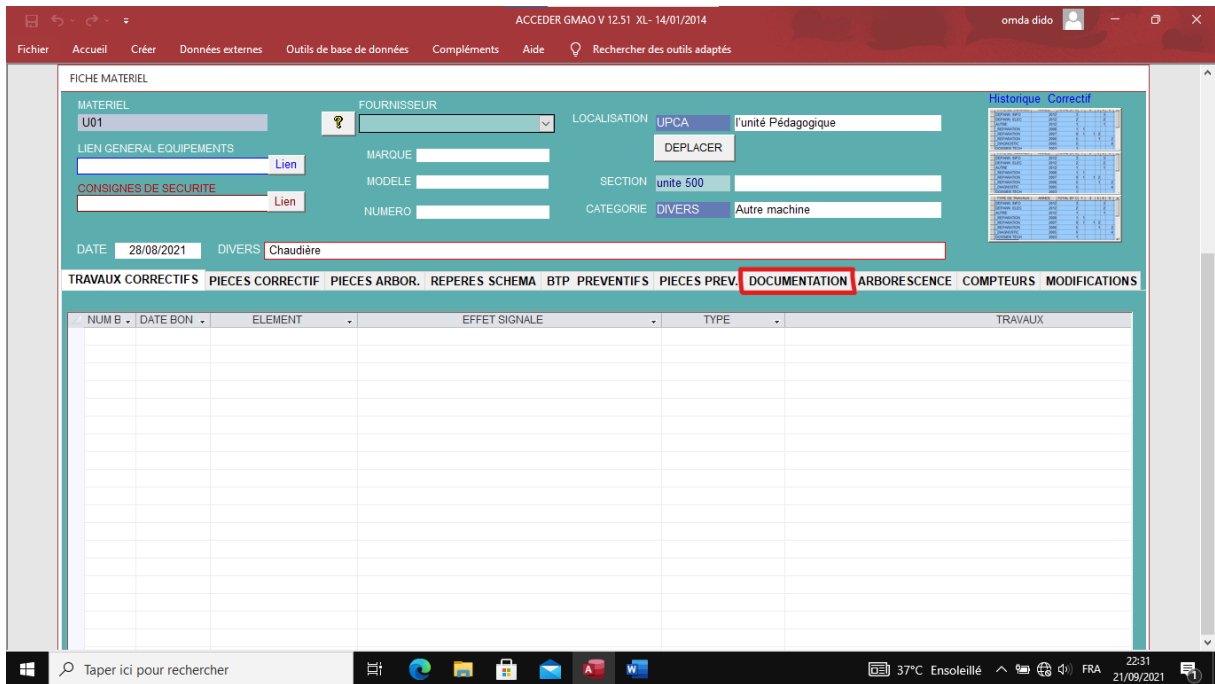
ACCEDER GMAO V 12.51 XL- 14/01/2014

omda dido

Fichier Accueil Créer Données externes Outils de base de données Compléments Aide Rechercher des outils adaptés

FICHE MATERIEL

MATERIEL
U01

FOURNISSEUR

LOCALISATION UPCA l'unité Pédagogique

DEPLACER

Historique Correctif

LIEN GENERAL EQUIPEMENTS
Lien

MARQUE

CONSIGNES DE SECURITE
Lien

MODELE

SECTION unite 500

NUMERO

CATEGORIE DIVERS Autre machine

DATE 28/08/2021 DIVERS Chaudière

TRAVAUX CORRECTIFS | PIECES CORRECTIF | PIECES ARBOR. | REPERES SCHEMA | BTP PREVENTIFS | PIECES PREV. | DOCUMENTATION | ARBORESCENCE | COMPTEURS | MODIFICATIONS

| NUM B | DATE BON | ELEMENT | EFFET SIGNALE | TYPE | TRAVAUX |
|---|---|---|---|---|---|

Taper ici pour rechercher

37°C Ensoleillé FRA 22:31 21/09/2021